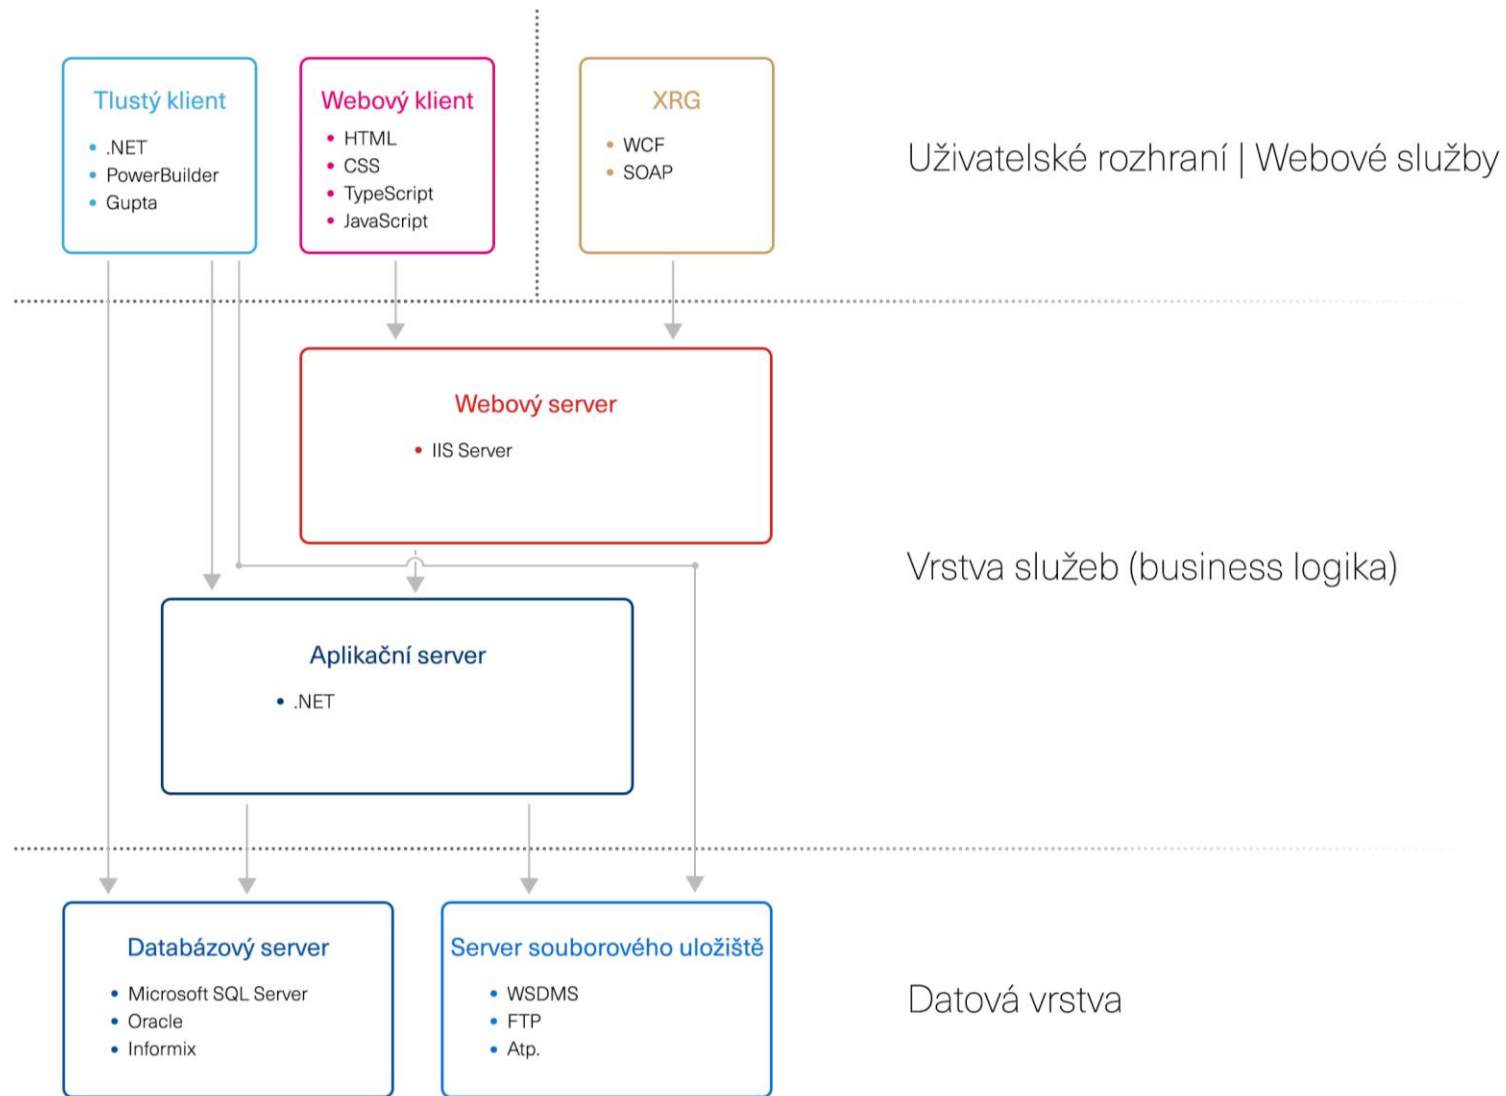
Tlustý klient
- .NET
- PowerBuilder
- Gupta

Webový klient
- HTML
- CSS
- TypeScript
- JavaScript

XRG
- WCF
- SOAP

Uživatelské rozhraní | Webové služby

Webový server
- IIS Server

Vrstva služeb (business logika)

Aplikační server
- .NET

Databázový server
- Microsoft SQL Server
- Oracle
- Informix

Server souborového uložiště
- WSDMS
- FTP
- Atp.

Datová vrstva